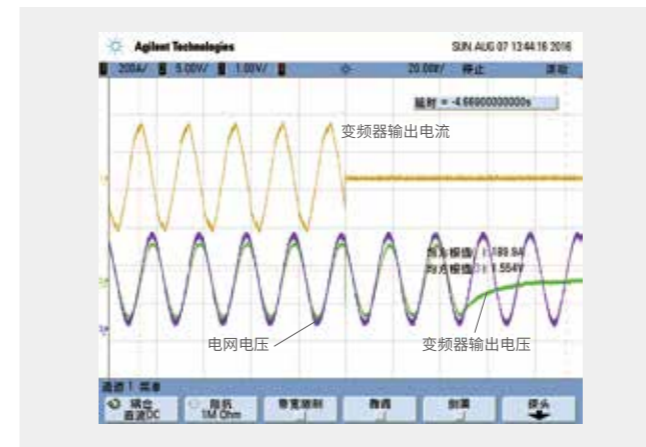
Agilent Technologies
SUN AUG 07 13:44:16 2016
200A/ 5.00V/ 1.00V/
20.00ms/ 停止 滚动
延时 = -4.66800000000s
变频器输出电流
均方根值 1.589.94
均方根值 1.564V
电网电压
变频器输出电压
通道 1 菜单
耦合 直流DC
阻抗 1M Ohm
带宽限制
微调
倒置
探头